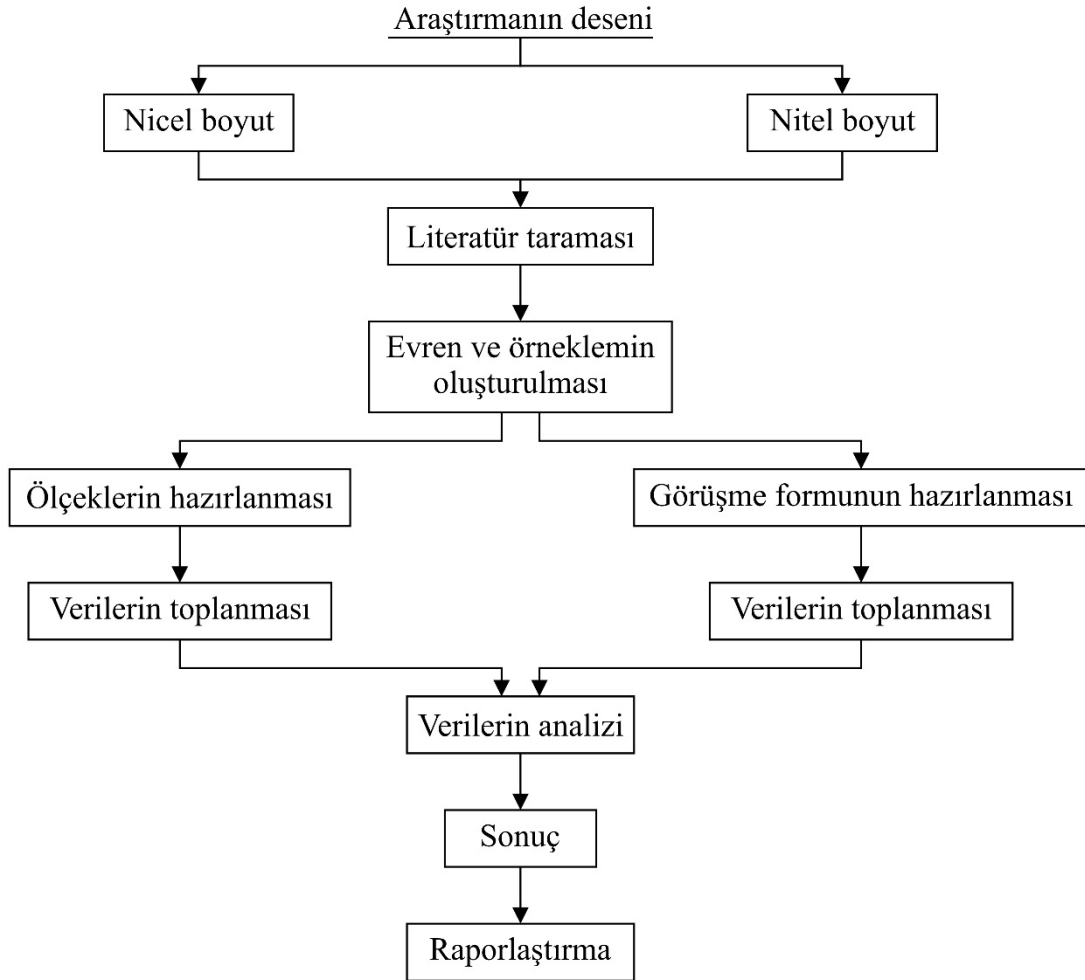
Araştırmanın deseni

Nicel boyut

Nitel boyut

Literatür taraması

Evren ve örneklemin oluşturulması

Ölçeklerin hazırlanması

Görüşme formunun hazırlanması

Verilerin toplanması

Verilerin toplanması

Verilerin analizi

Sonuç

Raporlaştırma